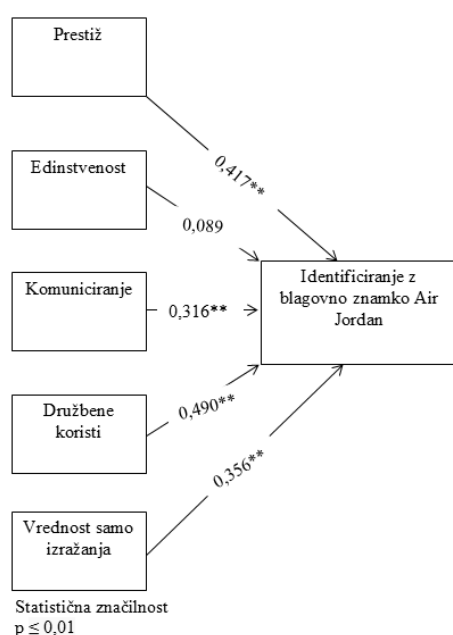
Prestiž

Edinstvenost

Komuniciranje

Družbene koristi

Vrednost samo izražanja

0,417**

0,089

0,316**

0,490**

0,356**

Identificiranje z blagovno znamko Air Jordan

Statistična značilnost $p \leq 0{,}01$